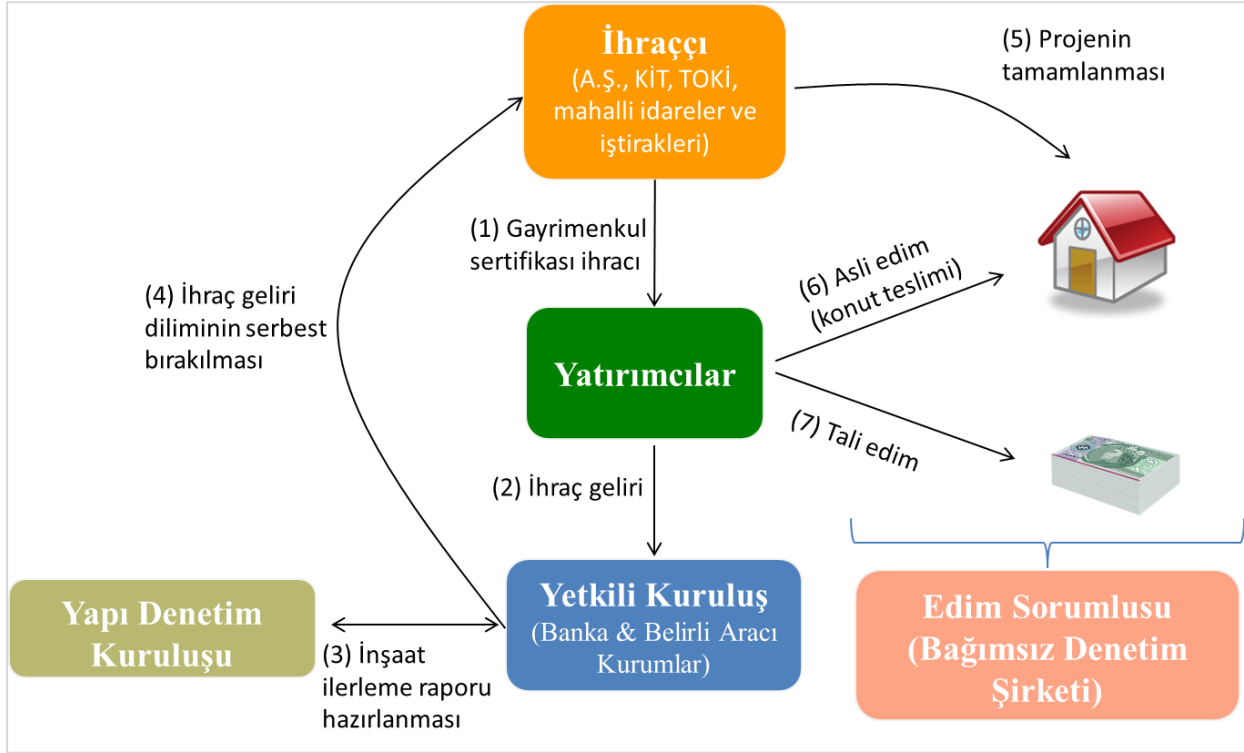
İhraççı
(A.Ş., KİT, TOKİ, mahalli idareler ve iştirakleri)

(5) Projenin tamamlanması

(1) Gayrimenkul sertifikası ihracı

(4) İhraç geliri diliminin serbest bırakılması

(6) Asli edim (konut teslimi)

Yatırımcılar

(7) Tali edim

(2) İhraç geliri

Yapı Denetim Kuruluşu

Yetkili Kuruluş
(Banka & Belirli Aracı Kurumlar)

(3) İnşaat ilerleme raporu hazırlanması

Edim Sorumlusu
(Bağımsız Denetim Şirketi)